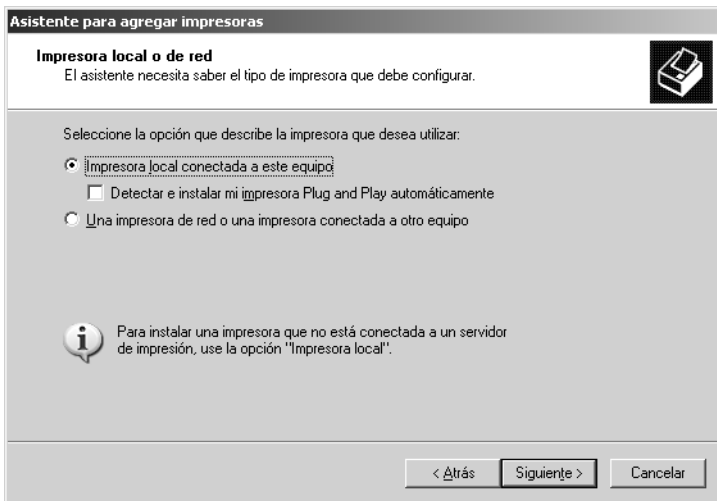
Asistente para agregar impresoras

Impresora local o de red
El asistente necesita saber el tipo de impresora que debe configurar.

Seleccione la opción que describe la impresora que desea utilizar:

Impresora local conectada a este equipo

Detectar e instalar mi impresora Plug and Play automáticamente

Una impresora de red o una impresora conectada a otro equipo

Para instalar una impresora que no está conectada a un servidor de impresión, use la opción "Impresora local".

< Atrás
Siguiente >
Cancelar